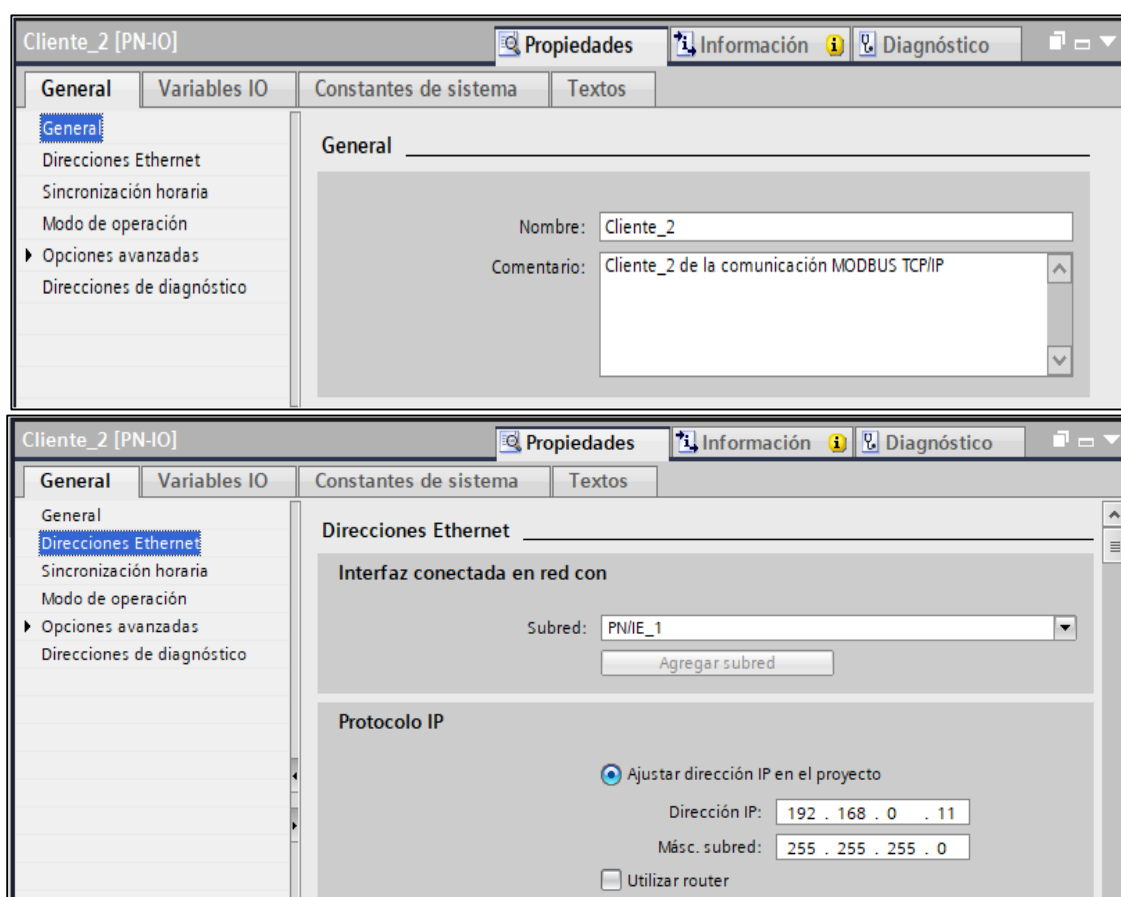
Cliente_2 [PN-IO]
Propiedades
Información
Diagnóstico

General | Variables IO | Constantes de sistema | Textos

General
Direcciones Ethernet
Sincronización horaria
Modo de operación
Opciones avanzadas
Direcciones de diagnóstico

General

Nombre: Cliente_2
Comentario: Cliente_2 de la comunicación MODBUS TCP/IP

Cliente_2 [PN-IO]
Propiedades
Información
Diagnóstico

General | Variables IO | Constantes de sistema | Textos

General
Direcciones Ethernet
Sincronización horaria
Modo de operación
Opciones avanzadas
Direcciones de diagnóstico

Direcciones Ethernet

Interfaz conectada en red con

Subred: PN/IE_1
Agregar subred

Protocolo IP

Ajustar dirección IP en el proyecto
Dirección IP: 192 . 168 . 0 . 11
Másc. subred: 255 . 255 . 255 . 0
Utilizar router